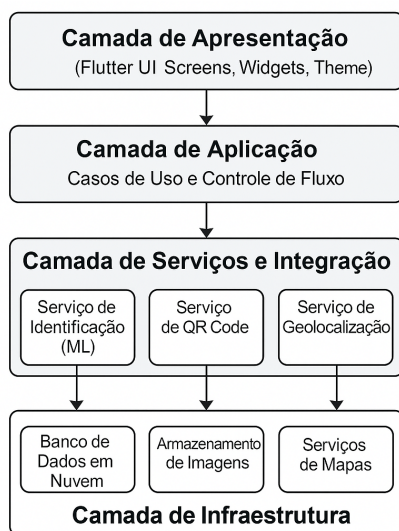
Camada de Apresentação
(Flutter UI Screens, Widgets, Theme)

Camada de Aplicação
Casos de Uso e Controle de Fluxo

Camada de Serviços e Integração

Serviço de Identificação (ML)

Serviço de QR Code

Serviço de Geolocalização

Banco de Dados em Nuvem

Armazenamento de Imagens

Serviços de Mapas

Camada de Infraestrutura